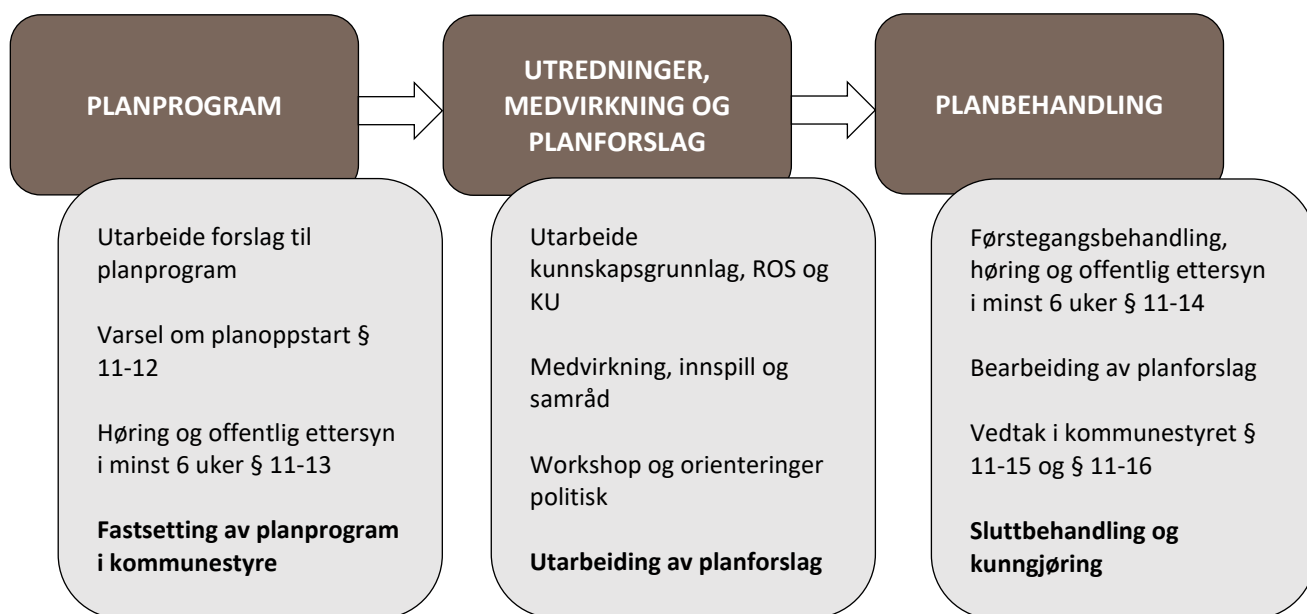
PLANPROGRAM

Utarbeide forslag til planprogram

Varsel om planoppstart § 11-12

Høring og offentlig ettersyn i minst 6 uker § 11-13

**Fastsetting av planprogram i kommunestyre**

UTREDNINGER, MEDVIRKNING OG PLANFORSLAG

Utarbeide kunnskapsgrunnlag, ROS og KU

Medvirkning, innspill og samråd

Workshop og orienteringer politisk

**Utarbeiding av planforslag**

PLANBEHANDLING

Førstegangsbehandling, høring og offentlig ettersyn i minst 6 uker § 11-14

Bearbeiding av planforslag

Vedtak i kommunestyret § 11-15 og § 11-16

**Sluttbehandling og kunngjøring**